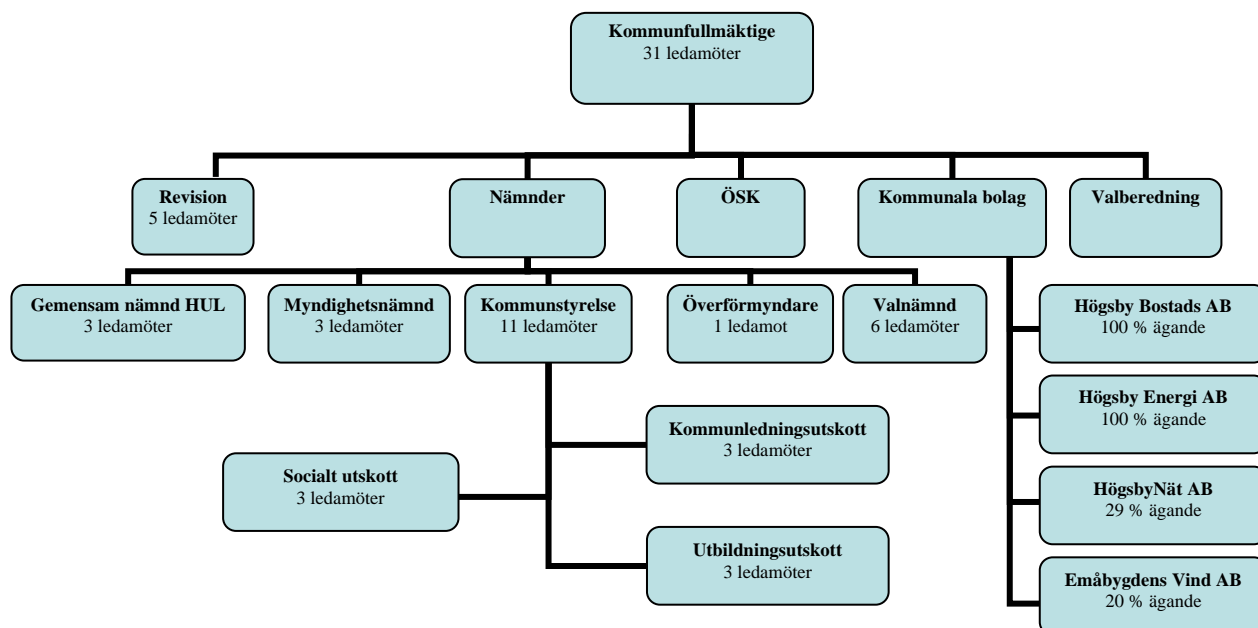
**Kommunfullmäktige**
31 ledamöter

**Revision**
5 ledamöter

**Nämnder**

**ÖSK**

**Kommunala bolag**

**Valberedning**

**Gemensam nämnd HUL**
3 ledamöter

**Myndighetsnämnd**
3 ledamöter

**Kommunstyrelse**
11 ledamöter

**Överförmyndare**
1 ledamot

**Valnämnd**
6 ledamöter

**Högsby Bostads AB**
100 % ägande

**Kommunledningsutskott**
3 ledamöter

**Högsby Energi AB**
100 % ägande

**Socialt utskott**
3 ledamöter

**HögsbyNät AB**
29 % ägande

**Utbildningsutskott**
3 ledamöter

**Emåbygdens Vind AB**
20 % ägande